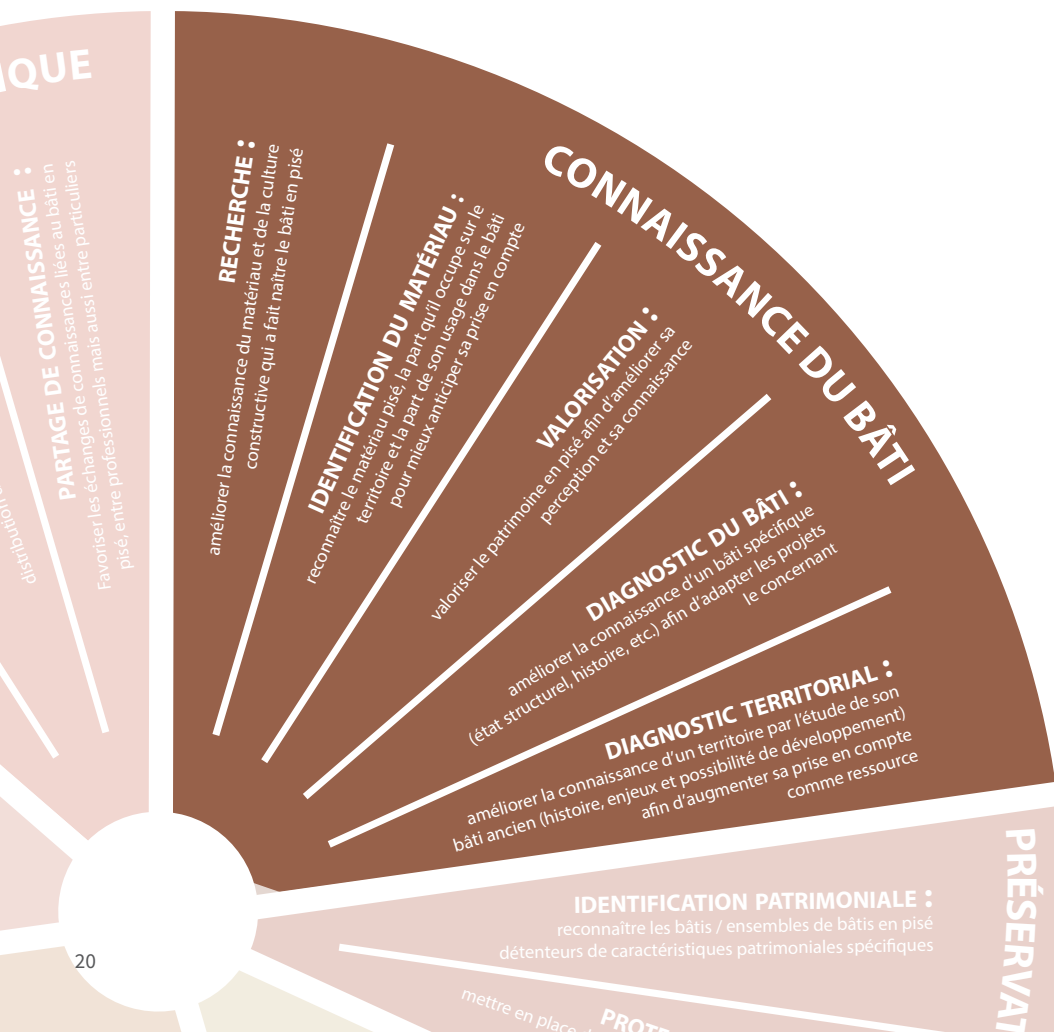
IQUE

PARTAGE DE CONNAISSANCE :
Favoriser les échanges de connaissances liées au bâti en pisé, entre professionnels mais aussi entre particuliers

distribution

CONNAISSANCE DU BÂTI

RECHERCHE :
améliorer la connaissance du matériau et de la culture constructive qui a fait naître le bâti en pisé

IDENTIFICATION DU MATÉRIAU :
reconnaître le matériau pisé, la part qu'il occupe sur le territoire et la part de son usage dans le bâti pour mieux anticiper sa prise en compte

VALORISATION :
valoriser le patrimoine en pisé afin d'améliorer sa perception et sa connaissance

DIAGNOSTIC DU BÂTI :
améliorer la connaissance d'un bâti spécifique (état structurel, histoire, etc.) afin d'adapter les projets le concernant

DIAGNOSTIC TERRITORIAL :
améliorer la connaissance d'un territoire par l'étude de son bâti ancien (histoire, enjeux et possibilité de développement) afin d'augmenter sa prise en compte comme ressource

PRÉSERVAT

IDENTIFICATION PATRIMONIALE :
reconnaître les bâtis / ensembles de bâtis en pisé détenteurs de caractéristiques patrimoniales spécifiques

mettre en place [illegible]
PROT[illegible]

20